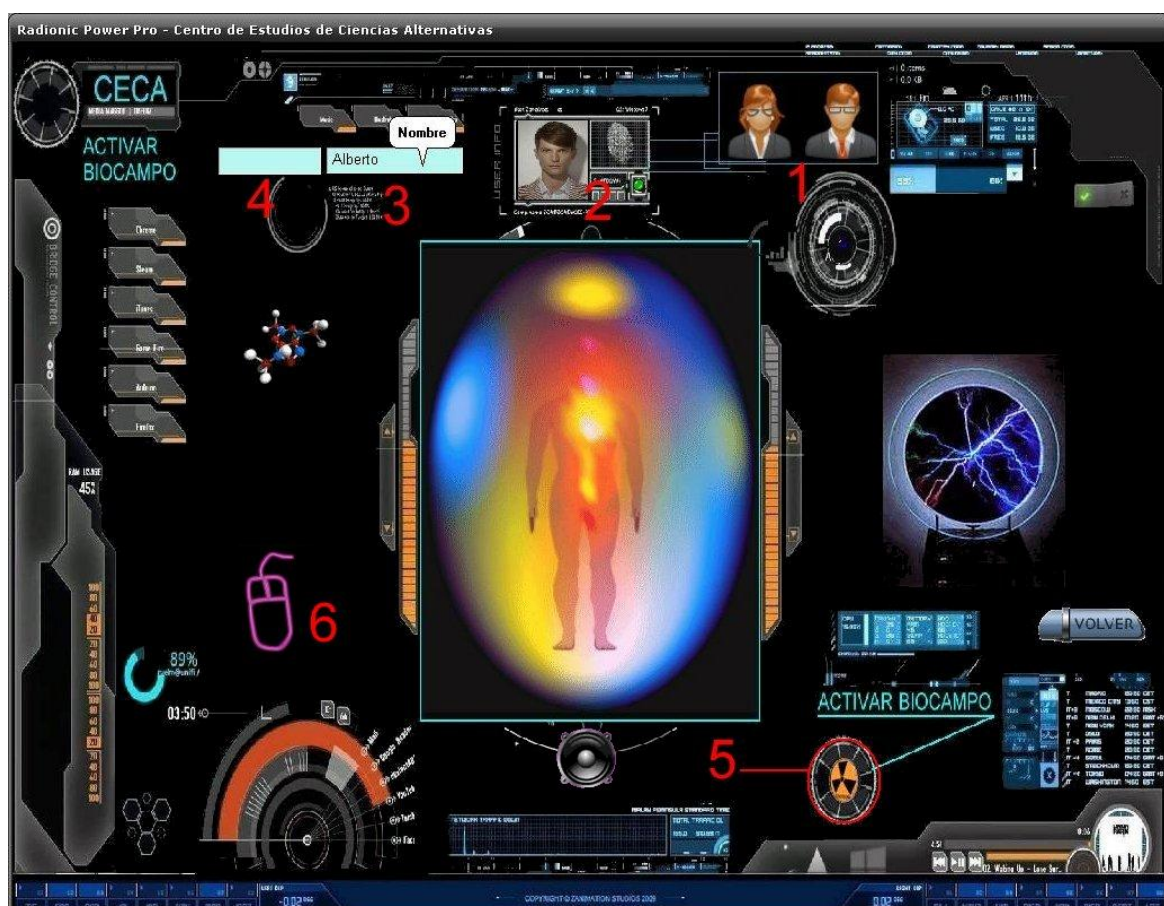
Radionic Power Pro - Centro de Estudios de Ciencias Alternativas

CECA

ACTIVAR BIOCAMPO

Nombre

Alberto

4

3

2

1

USER INFO

Chrome

Steam

Itunes

Game Fire

Anthem

Firefox

RAM USAGE

45%

89%

03:50

6

VOLVER

ACTIVAR BIOCAMPO

5

COPYRIGHT © ZAMINATION STUDIOS 2009